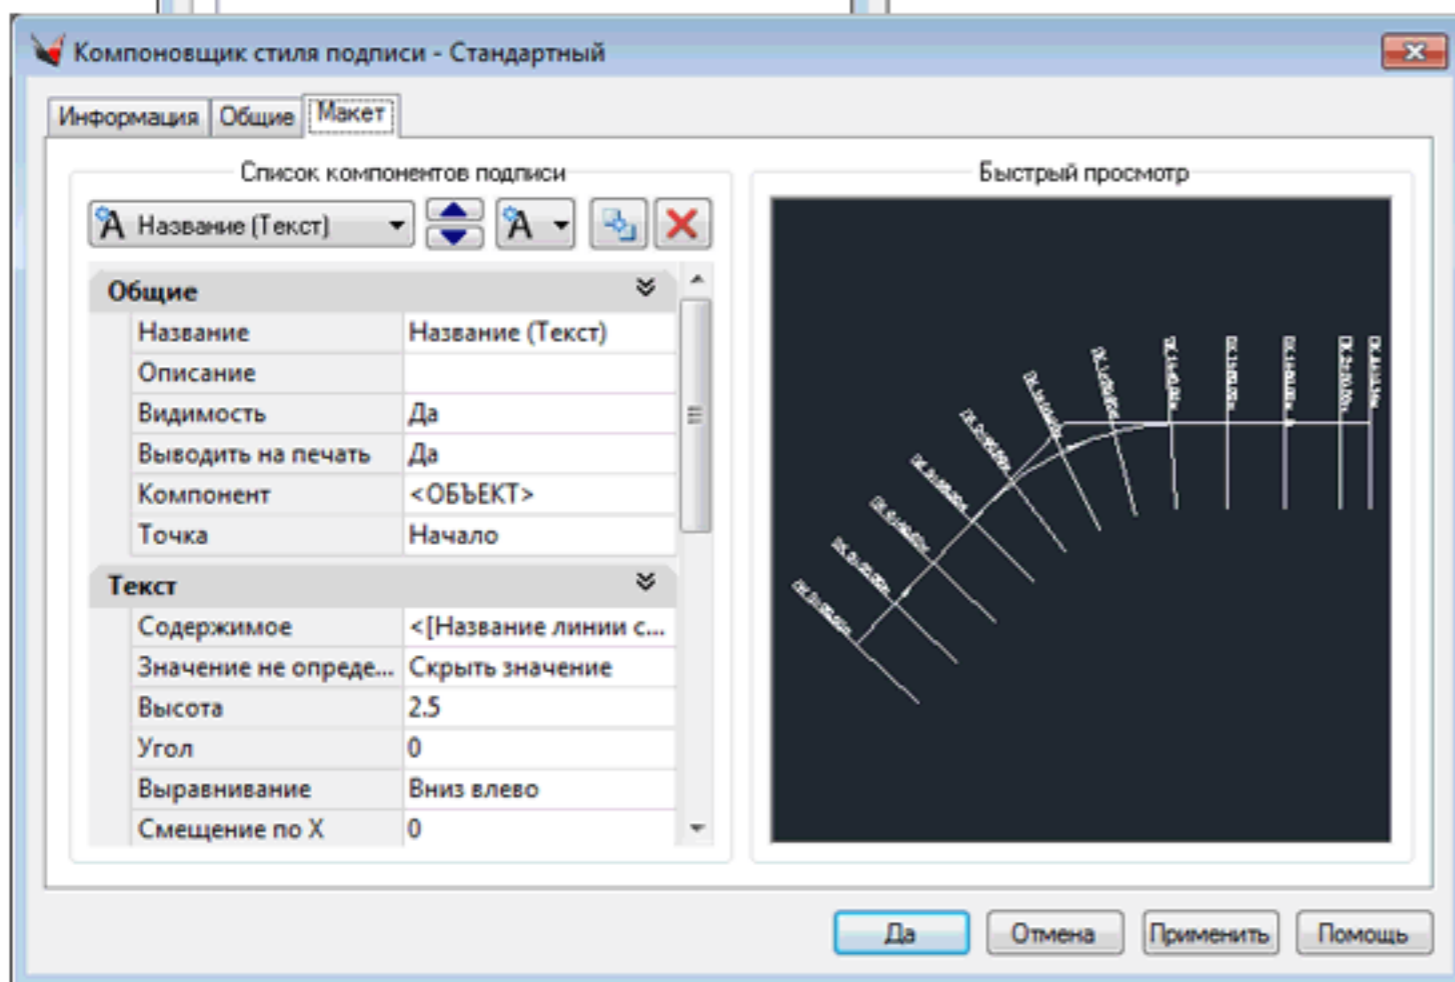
Компоновщик стиля подписи - Стандартный

Информация | Общие | Макет

Список компонентов подписи

Название (Текст)

Быстрый просмотр

| Общие | |
|---|---|
| Название | Название (Текст) |
| Описание | |
| Видимость | Да |
| Выводить на печать | Да |
| Компонент | <ОБЪЕКТ> |
| Точка | Начало |

| Текст | |
|---|---|
| Содержимое | <[Название линии с... |
| Значение не опреде... | Скрыть значение |
| Высота | 2.5 |
| Угол | 0 |
| Выравнивание | Вниз влево |
| Смещение по X | 0 |

Да | Отмена | Применить | Помощь